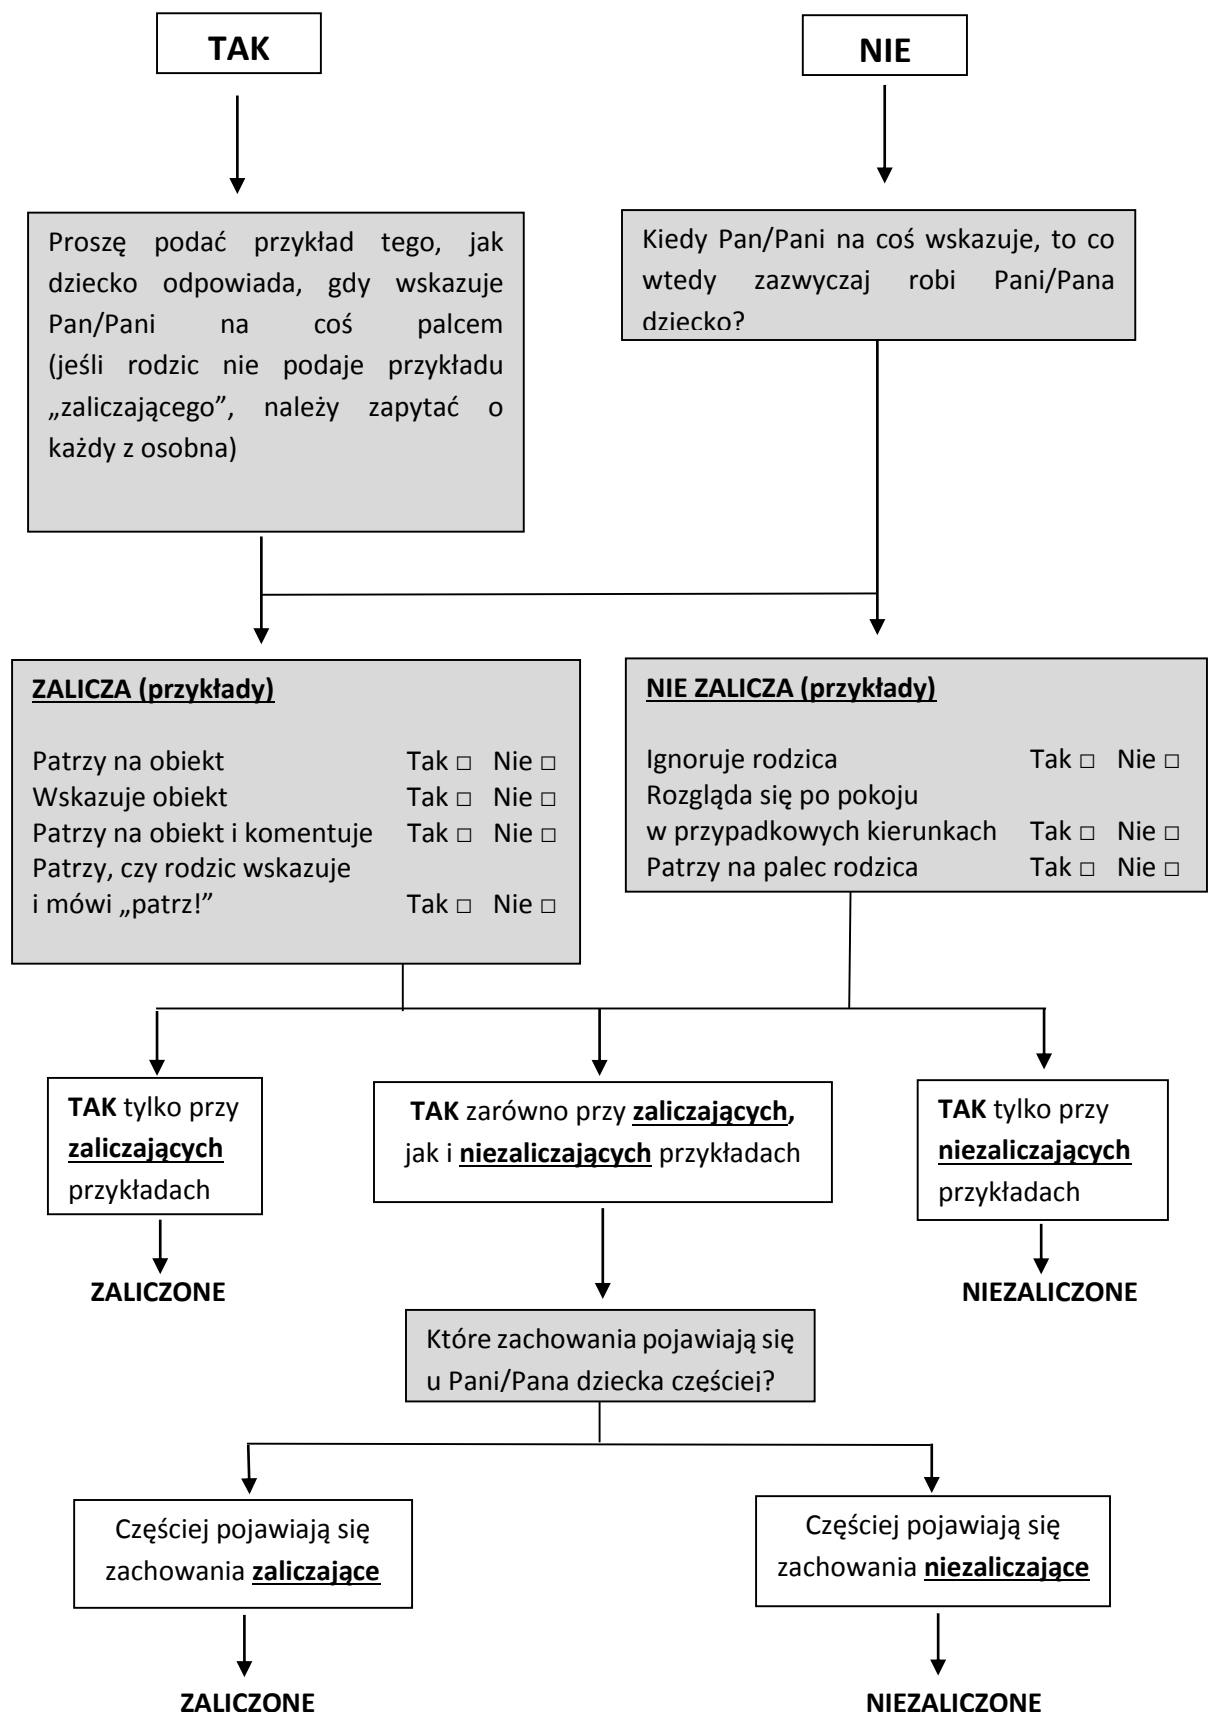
TAK

NIE

Proszę podać przykład tego, jak dziecko odpowiada, gdy wskazuje Pan/Pani na coś palcem (jeśli rodzic nie podaje przykładu „zaliczającego", należy zapytać o każdy z osobna)

Kiedy Pan/Pani na coś wskazuje, to co wtedy zazwyczaj robi Pani/Pana dziecko?

ZALICZA (przykłady)

Patrzy na obiekt Tak □ Nie □
Wskazuje obiekt Tak □ Nie □
Patrzy na obiekt i komentuje Tak □ Nie □
Patrzy, czy rodzic wskazuje i mówi „patrz!" Tak □ Nie □

NIE ZALICZA (przykłady)

Ignoruje rodzica Tak □ Nie □
Rozgląda się po pokoju w przypadkowych kierunkach Tak □ Nie □
Patrzy na palec rodzica Tak □ Nie □

TAK tylko przy zaliczających przykładach

ZALICZONE

TAK zarówno przy zaliczających, jak i niezaliczających przykładach

TAK tylko przy niezaliczających przykładach

NIEZALICZONE

Które zachowania pojawiają się u Pani/Pana dziecka częściej?

Częściej pojawiają się zachowania zaliczające

ZALICZONE

Częściej pojawiają się zachowania niezaliczające

NIEZALICZONE